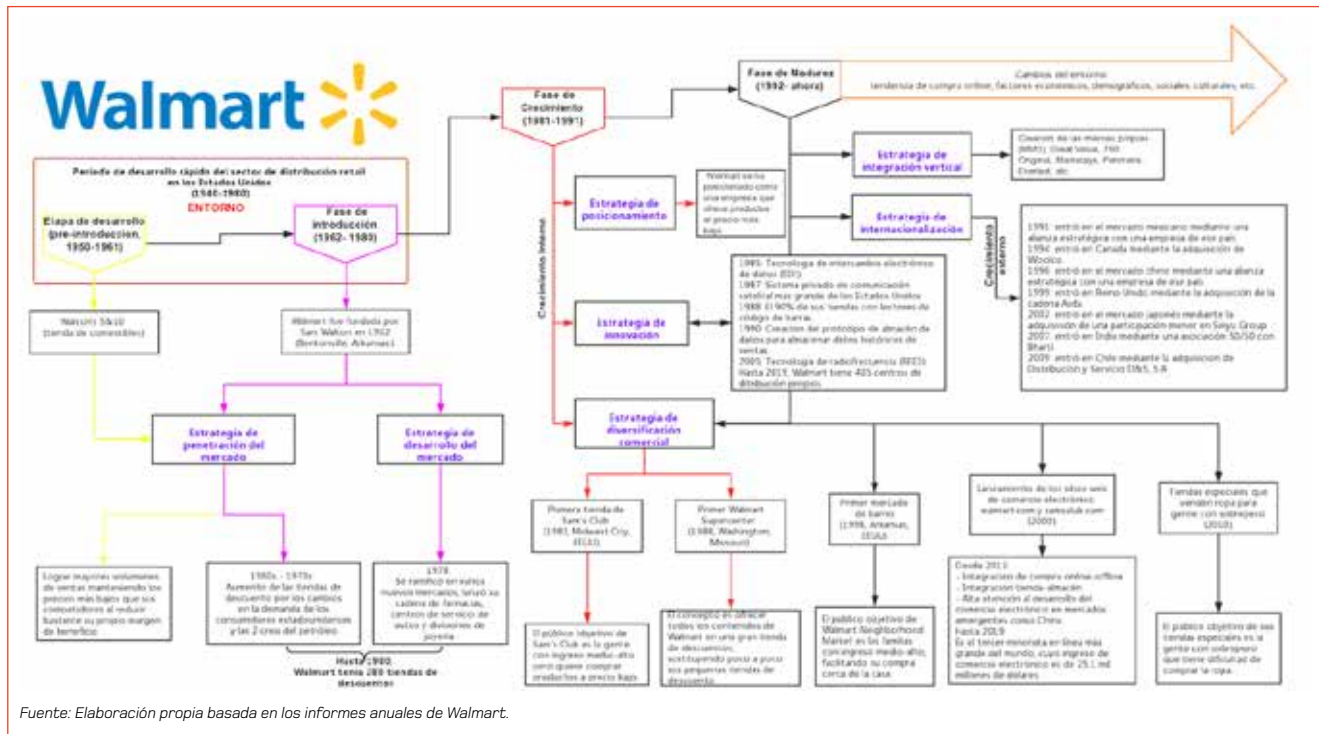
Walmart

Periodo de desarrollo rápido del sector de distribución retail en los Estados Unidos (1946-1960)

ENTORNO

Etapa de desarrollo (pre-introduccion, 1950-1961)

Fase de introducción (1962- 1980)

Walton's 5&10 (tienda de comestibles)

Walmart fue fundada por Sam Walton en 1962 (Bentonville, Arkansas)

Estrategia de penetración del mercado

Estrategia de desarrollo del mercado

Lograr mayores volúmenes de ventas manteniendo los precios más bajos que sus competidores al reducir bastante su propio margen de beneficio

1960s - 1970s Aumento de las tiendas de descuento por los cambios en la demanda de los consumidores estadounidenses y las 2 crisis del petróleo.

1978 Se ramificó en varios nuevos mercados, tenía sus cadenas de farmacias, centros de servicio de autos y divisiones de joyería

Hasta 1980 Walmart tenía 280 tiendas de descuentos

Fase de Crecimiento (1981-1991)

Crecimiento interno

Estrategia de posicionamiento

Walmart se ha posicionado como una empresa que ofrece productos al precio más bajo

Estrategia de innovación

1985: Tecnología de intercambio electrónico de datos (EDI)
1987: Sistema privado de comunicación satelital mas grande de los Estados Unidos
1988: El 90% de sus tiendas con lectores de código de barras
1990: Creación del prototipo de almacén de datos para almacenar datos históricos de ventas
2005: Tecnología de radiofrecuencia (RFID)
Hasta 2019, Walmart tiene 405 centros de distribución propios

Estrategia de diversificación comercial

Primera tienda de Sam's Club (1983, Midwest City, EE.UU)

Primer Walmart Supercenter (1988, Washington, Missouri)

El público objetivo de Sam's Club es la gente con ingreso medio-alto que quiere comprar productos a precio bajo

El concepto es ofrecer todos los contenidos de Walmart en una gran tienda de descuentos, sustituyendo poco a poco las pequeñas tiendas de descuento

Primer mercado de barrio (1998, Arkansas, EE.UU)

El público objetivo de Walmart Neighborhood Market son las familias con ingreso medio-alto, facilitando su compra cerca de la casa

Lanzamiento de los sitios web de comercio electrónico: walmart.com y samsclub.com (2000)

Desde 2013:
- Integración de compra online-offline
- Integración tienda-almacén
- Alta atención al desarrollo del comercio electrónico en mercados emergentes como China
Hasta 2019
Es el tercer minorista en línea más grande del mundo, cuyo ingreso de comercio electrónico es de 25,1 mil millones de dólares

Tiendas especiales que venden ropa para gente con sobrepeso (2010)

El público objetivo de sus tiendas especiales es la gente con sobrepeso que tiene dificultad de comprar la ropa

Fase de Madurez (1992- ahora)

Cambios del entorno: tendencia de compra online, factores económicos, demográficos, sociales, culturales, etc.

Estrategia de integración vertical

Creación de las marcas propias (MMD): Great Value, 760 Original, Mainstays, Parenting, Everlast, etc.

Estrategia de internacionalización

Crecimiento externo

1991: entró en el mercado mexicano mediante una alianza estratégica con una empresa de ese país
1994: entró en Canadá mediante la adquisición de Woolco
1996: entró en el mercado chino mediante una alianza estratégica con una empresa de ese país
1999: entró en Reino Unido mediante la adquisición de la cadena Asda
2002: entró en el mercado japonés mediante la adquisición de una participación menor en Seiyu Group
2007: entró en India mediante una asociación 50/50 con Bharti
2009: entró en Chile mediante la adquisición de Distribución y Servicio D&S, S.A

Fuente: Elaboración propia basada en los informes anuales de Walmart.